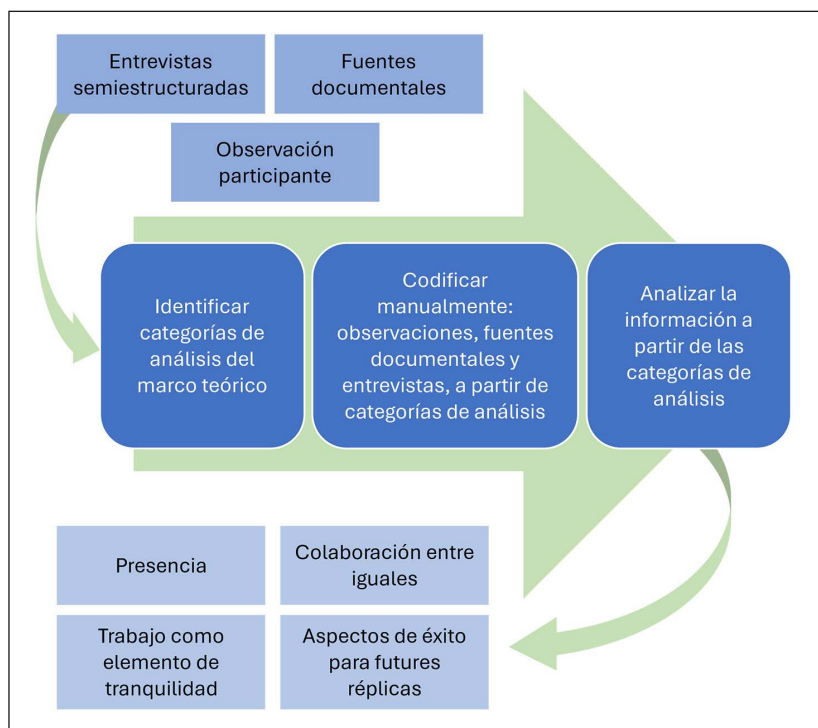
Entrevistas semiestructuradas

Fuentes documentales

Observación participante

Identificar categorías de análisis del marco teórico

Codificar manualmente: observaciones, fuentes documentales y entrevistas, a partir de categorías de análisis

Analizar la información a partir de las categorías de análisis

Presencia

Colaboración entre iguales

Trabajo como elemento de tranquilidad

Aspectos de éxito para futures réplicas